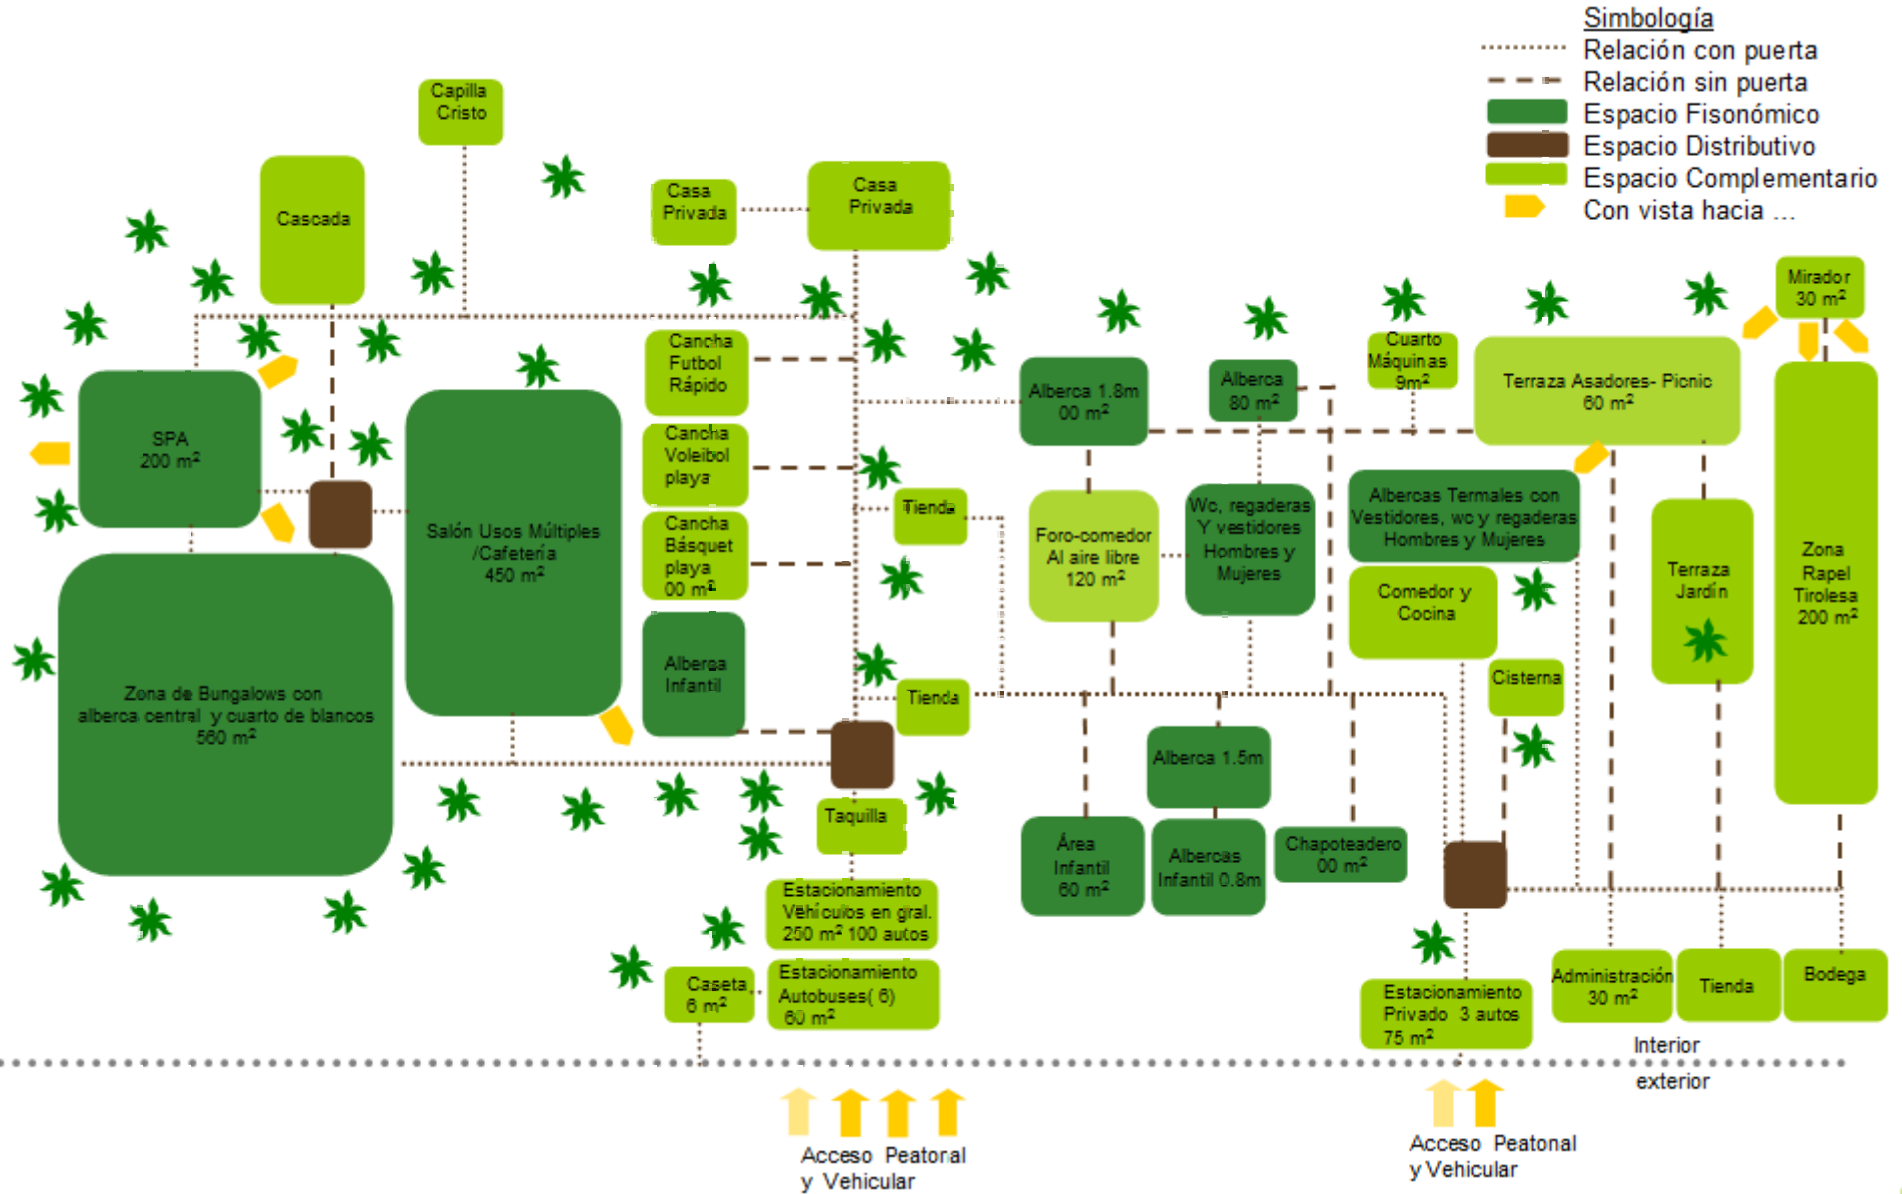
Simbología
Relación con puerta
Relación sin puerta
Espacio Fisonómico
Espacio Distributivo
Espacio Complementario
Con vista hacia ...

Capilla Cristo

Cascada

Casa Privada

Casa Privada

Mirador 30 m²

SPA 200 m²

Salón Usos Múltiples /Cafetería 450 m²

Cancha Futbol Rápido

Cancha Voleibol playa

Cancha Básquet playa 00 m²

Alberca Infantil

Alberca 1.8m 00 m²

Alberca 80 m²

Cuarto Máquinas 9m²

Terraza Asadores- Picnic 60 m²

Tienda

Foro-comedor Al aire libre 120 m²

Wc, regaderas Y vestidores Hombres y Mujeres

Albercas Termales con Vestidores, wc y regaderas Hombres y Mujeres

Comedor y Cocina

Terraza Jardín

Zona Rapel Tirolesa 200 m²

Cisterna

Zona de Bungalows con alberca central y cuarto de blancos 560 m²

Tienda

Alberca 1.5m

Taquilla

Área Infantil 60 m²

Albercas Infantil 0.8m

Chapoteadero 00 m²

Estacionamiento Vehículos en gral. 250 m² 100 autos

Caseta 6 m²

Estacionamiento Autobuses( 6) 60 m²

Estacionamiento Privado 3 autos 75 m²

Administración 30 m²

Tienda

Bodega

Interior
exterior

Acceso Peatonal y Vehicular

Acceso Peatonal y Vehicular